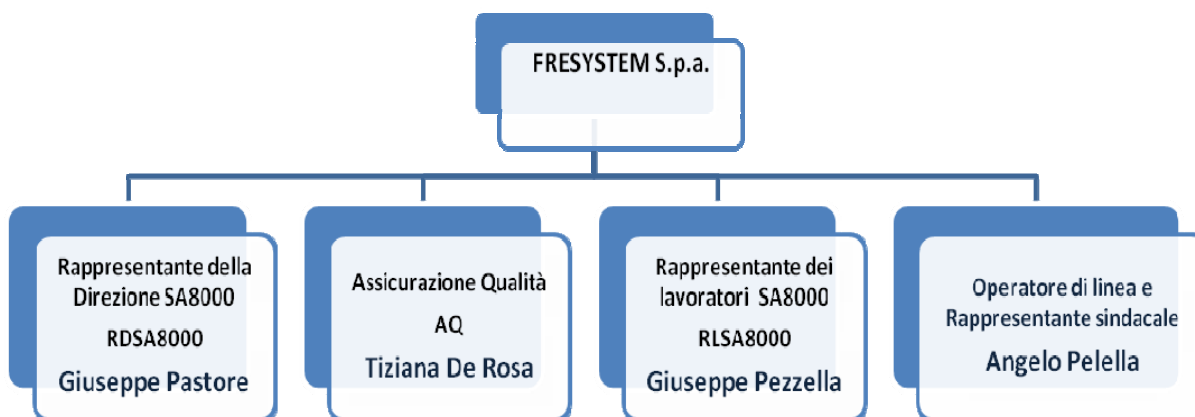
FRESYSTEM S.p.a.

Rappresentante della Direzione SA8000
RDSA8000
Giuseppe Pastore

Assicurazione Qualità
AQ
Tiziana De Rosa

Rappresentante dei lavoratori SA8000
RLSA8000
Giuseppe Pezzella

Operatore di linea e Rappresentante sindacale
Angelo Pelella